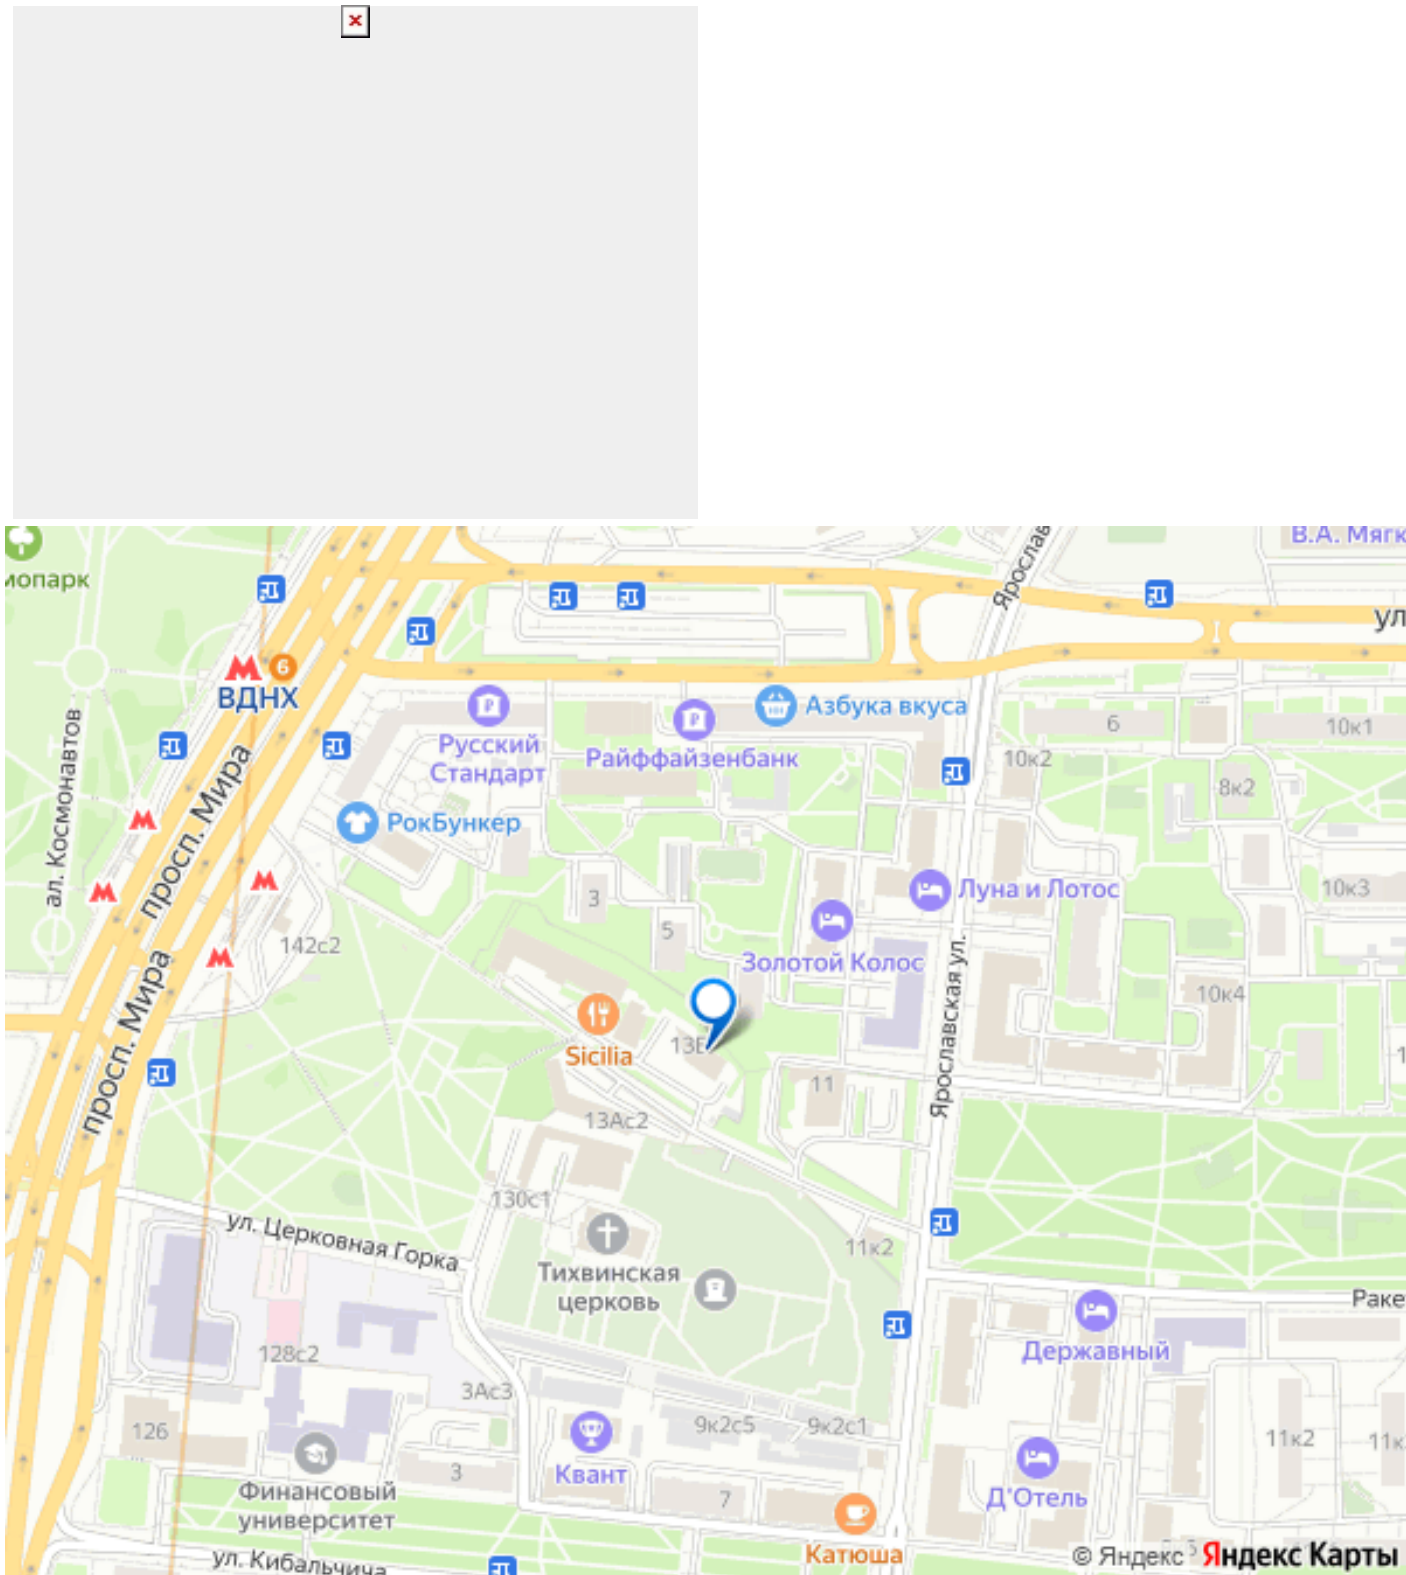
ионпарк
ВДНХ
6
ал. Космонавтов
просп. Мира
просп. Мира
В.А. Мягк
Ярослав
ул
Азбука вкуса
Русский Стандарт
Райффайзенбанк
РокБункер
6
10к1
10к2
8к2
10к3
Луна и Лотос
3
5
Золотой Колос
142с2
Ярославская ул.
10к4
Sicilia
13Б
11
13Ас2
130с1
ул. Церковная Горка
Тихвинская церковь
11к2
Раке
Державный
128с2
3Ас3
126
9к2с5
9к2с1
11к2
11к
Квант
3
Финансовый университет
7
Д'Отель
Катюша
ул. Кибальчича
© Яндекс
Яндекс Карты